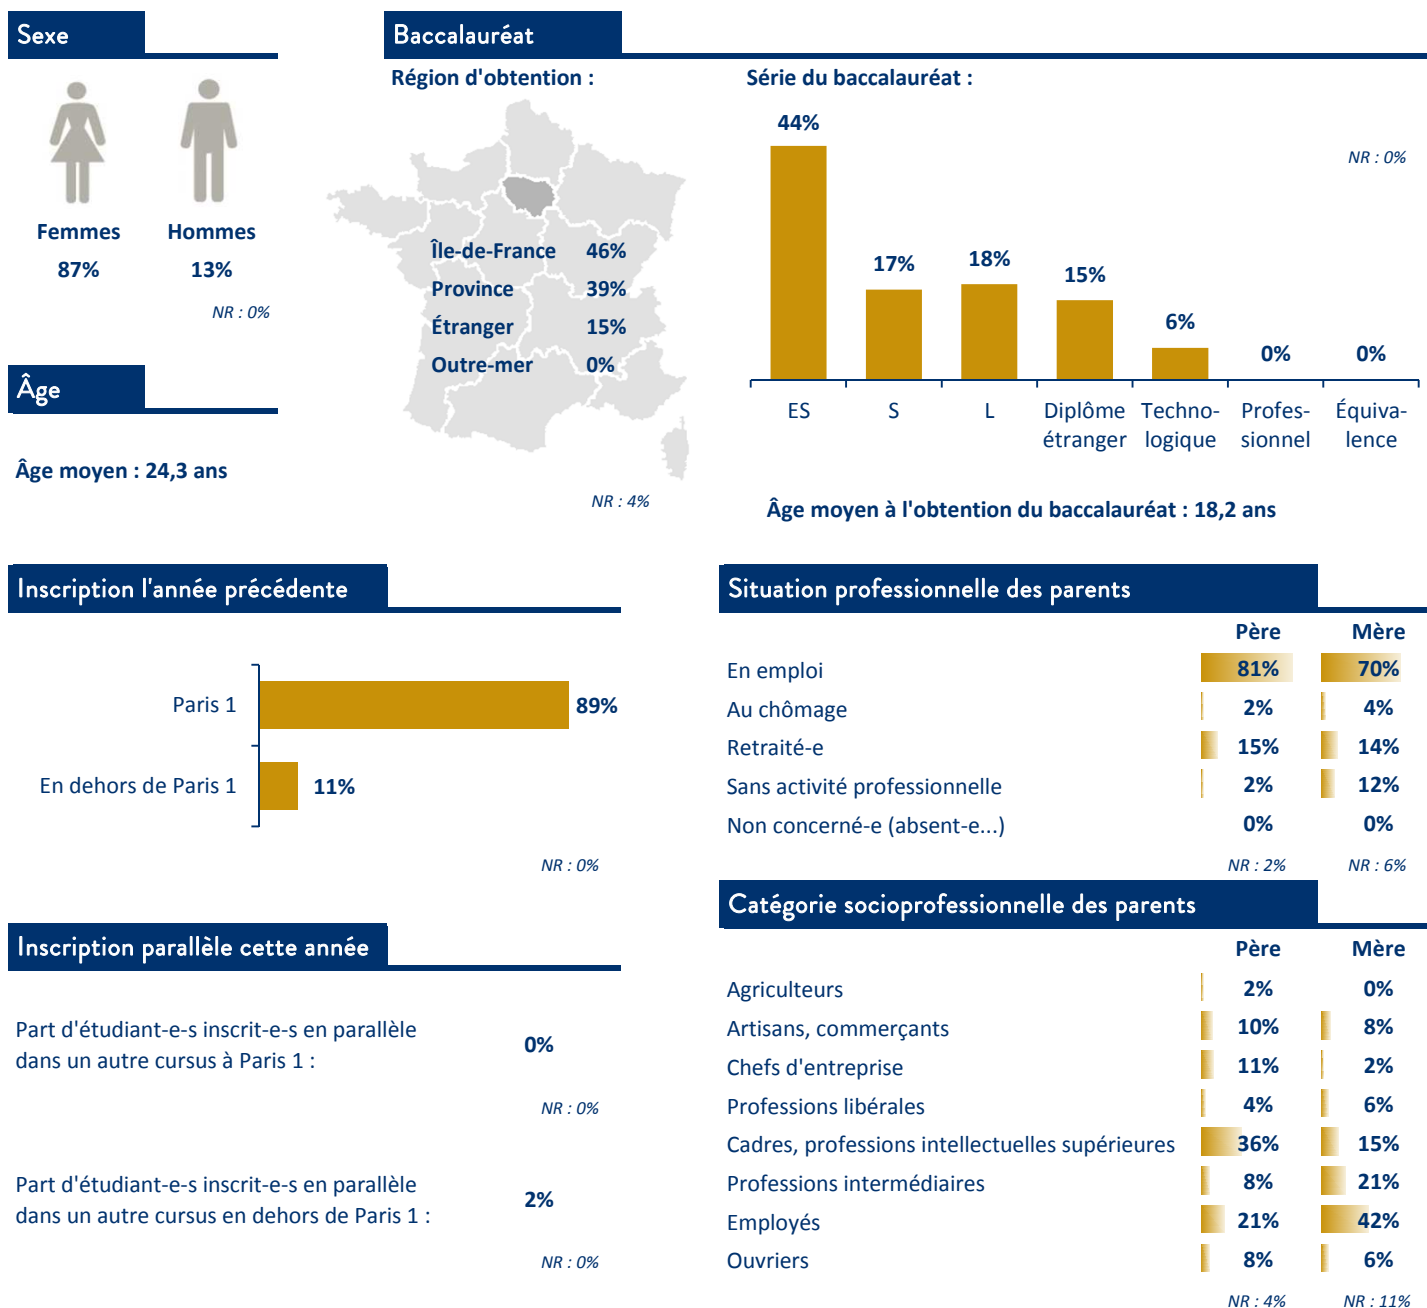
Sexe

Femmes
87%

Hommes
13%

NR : 0%

Âge

Âge moyen : 24,3 ans

Baccalauréat

Région d'obtention :

| | |
|---|---|
| Île-de-France | 46% |
| Province | 39% |
| Étranger | 15% |
| Outre-mer | 0% |

NR : 4%

Série du baccalauréat :

NR : 0%

| ES | S | L | Diplôme étranger | Technologique | Professionnel | Équivalence |
|---|---|---|---|---|---|---|
| 44% | 17% | 18% | 15% | 6% | 0% | 0% |

Âge moyen à l'obtention du baccalauréat : 18,2 ans

Inscription l'année précédente

Paris 1 89%
En dehors de Paris 1 11%

NR : 0%

Inscription parallèle cette année

Part d'étudiant-e-s inscrit-e-s en parallèle dans un autre cursus à Paris 1 : 0%

NR : 0%

Part d'étudiant-e-s inscrit-e-s en parallèle dans un autre cursus en dehors de Paris 1 : 2%

NR : 0%

Situation professionnelle des parents

| | Père | Mère |
|---|---|---|
| En emploi | 81% | 70% |
| Au chômage | 2% | 4% |
| Retraité-e | 15% | 14% |
| Sans activité professionnelle | 2% | 12% |
| Non concerné-e (absent-e...) | 0% | 0% |
| | NR : 2% | NR : 6% |

Catégorie socioprofessionnelle des parents

| | Père | Mère |
|---|---|---|
| Agriculteurs | 2% | 0% |
| Artisans, commerçants | 10% | 8% |
| Chefs d'entreprise | 11% | 2% |
| Professions libérales | 4% | 6% |
| Cadres, professions intellectuelles supérieures | 36% | 15% |
| Professions intermédiaires | 8% | 21% |
| Employés | 21% | 42% |
| Ouvriers | 8% | 6% |
| | NR : 4% | NR : 11% |